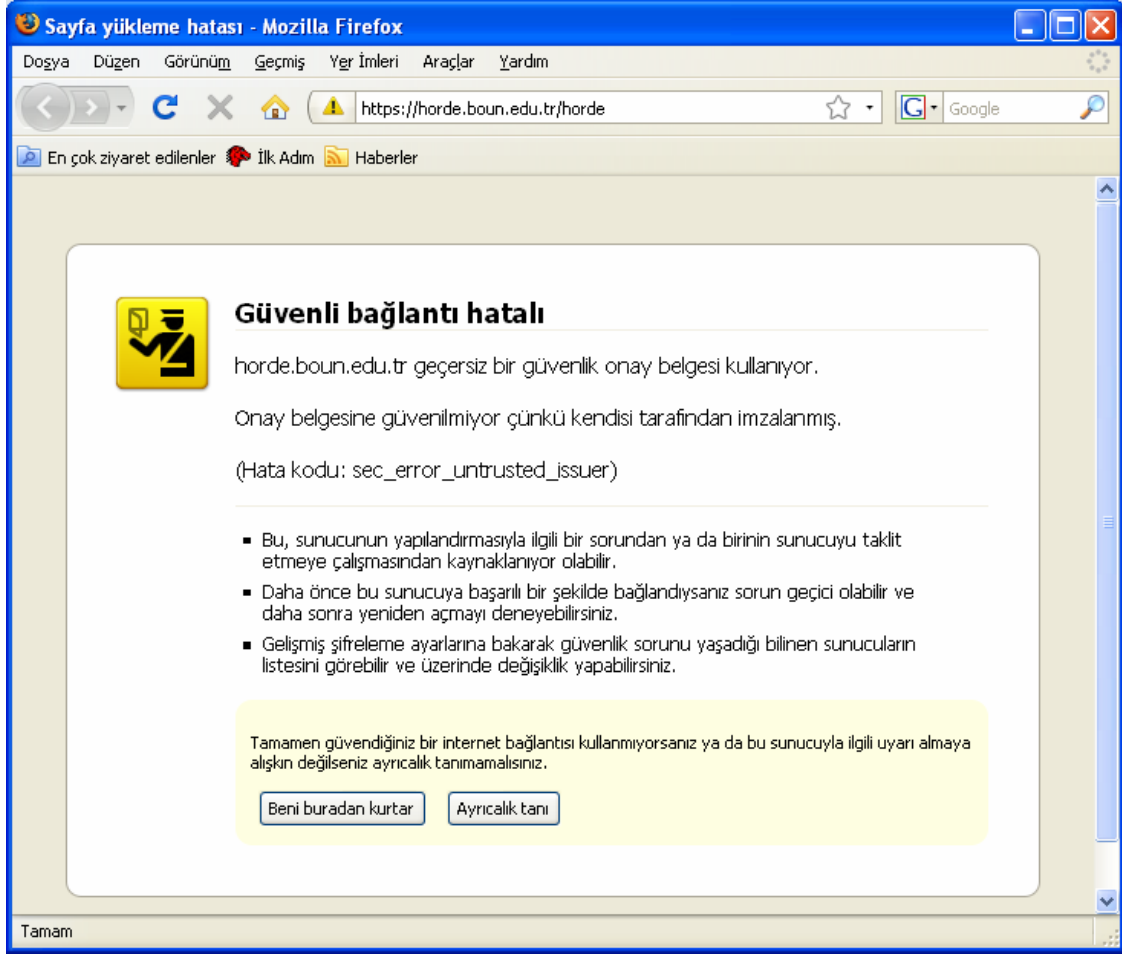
Sayfa yükleme hatası - Mozilla Firefox

Dosya Düzen Görünüm Geçmiş Yer İmleri Araçlar Yardım

https://horde.boun.edu.tr/horde

Google

En çok ziyaret edilenler İlk Adım Haberler

Güvenli bağlantı hatalı

horde.boun.edu.tr geçersiz bir güvenlik onay belgesi kullanıyor.

Onay belgesine güvenilmiyor çünkü kendisi tarafından imzalanmış.

(Hata kodu: sec_error_untrusted_issuer)

- Bu, sunucunun yapılandırmasıyla ilgili bir sorundan ya da birinin sunucuyu taklit etmeye çalışmasından kaynaklanıyor olabilir.
- Daha önce bu sunucuya başarılı bir şekilde bağlandıysanız sorun geçici olabilir ve daha sonra yeniden açmayı deneyebilirsiniz.
- Gelişmiş şifreleme ayarlarına bakarak güvenlik sorunu yaşadığı bilinen sunucuların listesini görebilir ve üzerinde değişiklik yapabilirsiniz.

Tamamen güvendiğiniz bir internet bağlantısı kullanmıyorsanız ya da bu sunucuyla ilgili uyarı almaya alışkın değilseniz ayrıcalık tanımamalısınız.

Beni buradan kurtar Ayrıcalık tanı

Tamam